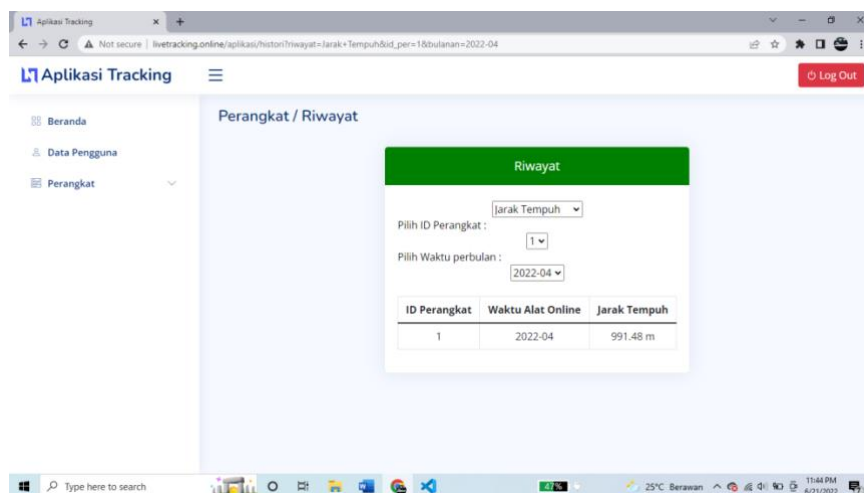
Aplikasi Tracking
Not secure | livetracking.online/aplikasi/histori?riwayat=Jarak+Tempuh&id_per=1&bulanan=2022-04

Aplikasi Tracking
Log Out

Beranda
Data Pengguna
Perangkat

Perangkat / Riwayat

Riwayat

Jarak Tempuh
Pilih ID Perangkat :
1
Pilih Waktu perbulan :
2022-04

| ID Perangkat | Waktu Alat Online | Jarak Tempuh |
|---|---|---|
| 1 | 2022-04 | 991.48 m |

Type here to search
47%
25°C Berawan
11:44 PM
6/21/2022